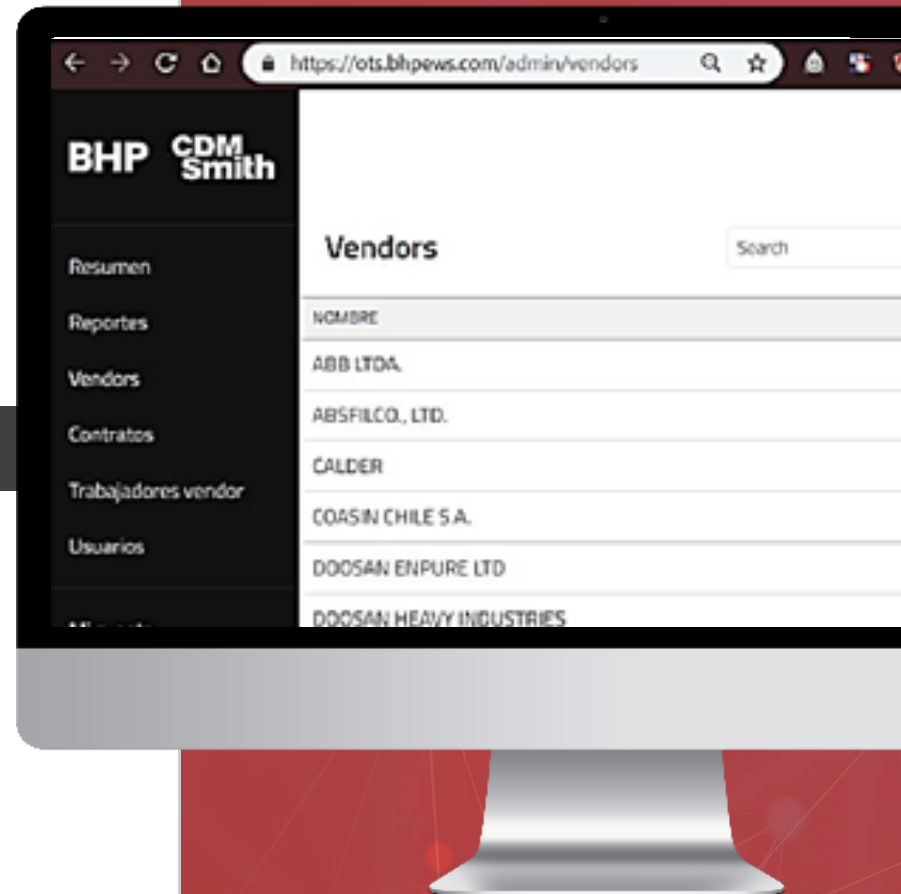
https://ots.bhpews.com/admin/vendors

BHP CDM Smith

Resumen
Reportes
Vendors
Contratos
Trabajadores vendor
Usuarios
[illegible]

Vendors

Search

| NOMBRE |
|---|
| ABB LTDA. |
| ABSFILCO., LTD. |
| CALDER |
| COASIN CHILE S.A. |
| DOOSAN ENPURE LTD |
| DOOSAN HEAVY INDUSTRIES |